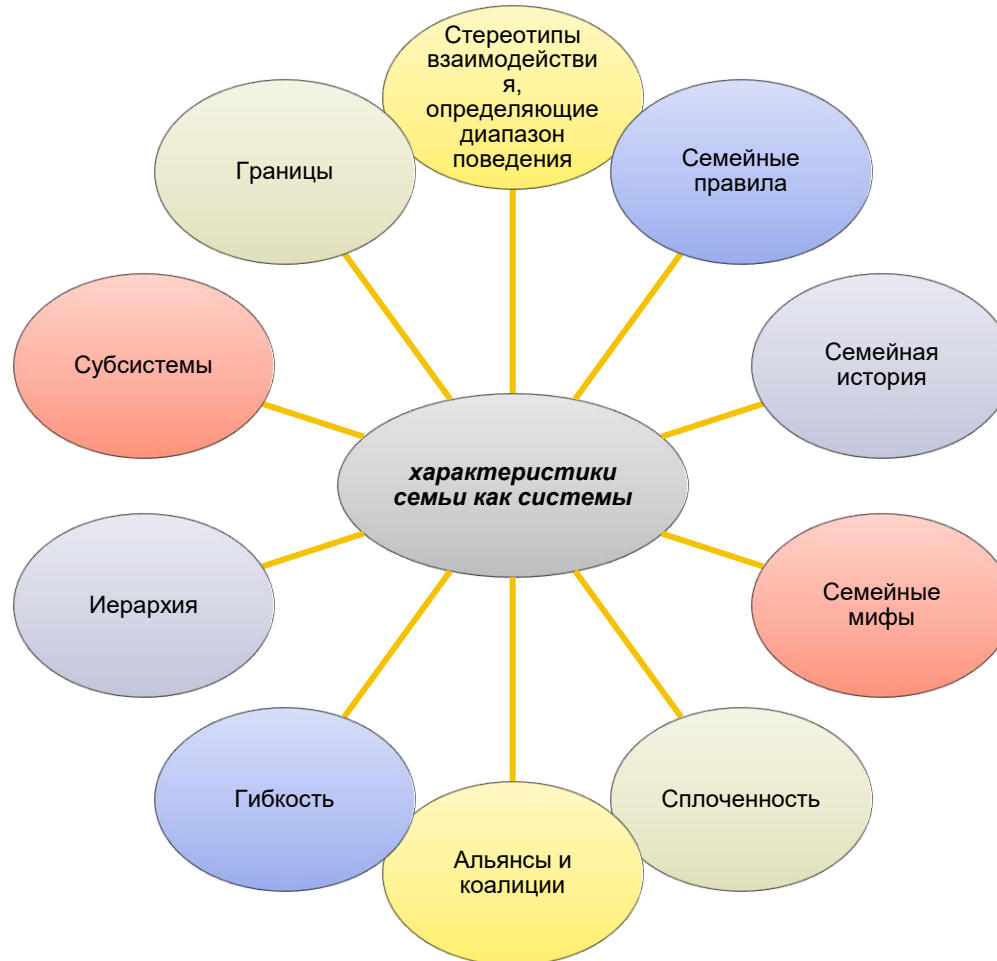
характеристики семьи как системы

Стереотипы взаимодействи я, определяющие диапазон поведения

Семейные правила

Семейная история

Семейные мифы

Сплоченность

Альянсы и коалиции

Гибкость

Иерархия

Субсистемы

Границы